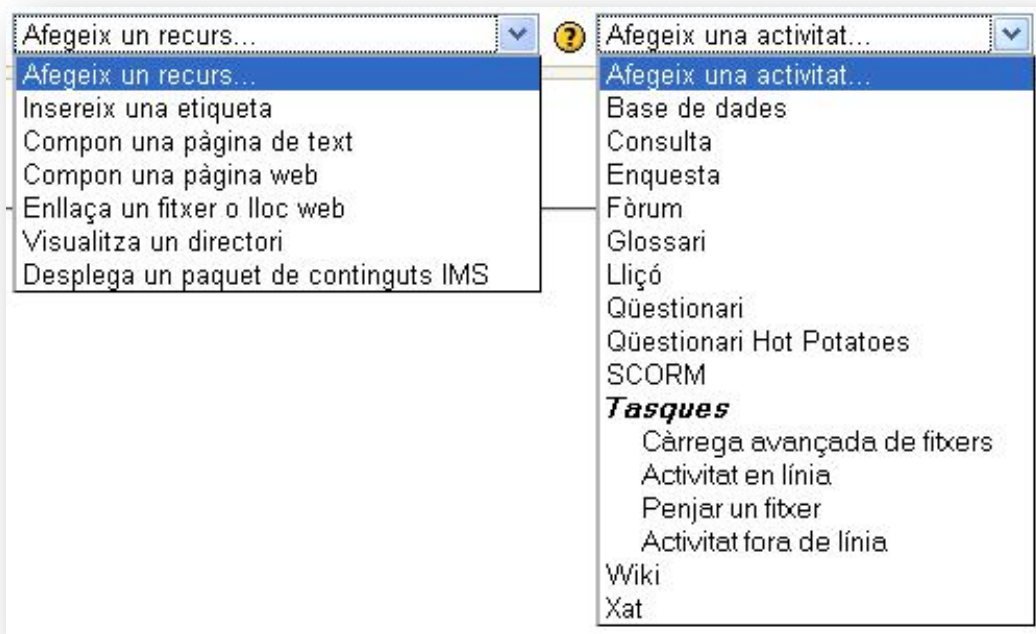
Afegeix un recurs...

Afegeix un recurs...
Insereix una etiqueta
Compon una pàgina de text
Compon una pàgina web
Enllaça un fitxer o lloc web
Visualitza un directori
Desplega un paquet de continguts IMS

?

Afegeix una activitat...

Afegeix una activitat...
Base de dades
Consulta
Enquesta
Fòrum
Glossari
Lliçó
Qüestionari
Qüestionari Hot Potatoes
SCORM
***Tasques***
Càrrega avançada de fitxers
Activitat en línia
Penjar un fitxer
Activitat fora de línia
Wiki
Xat